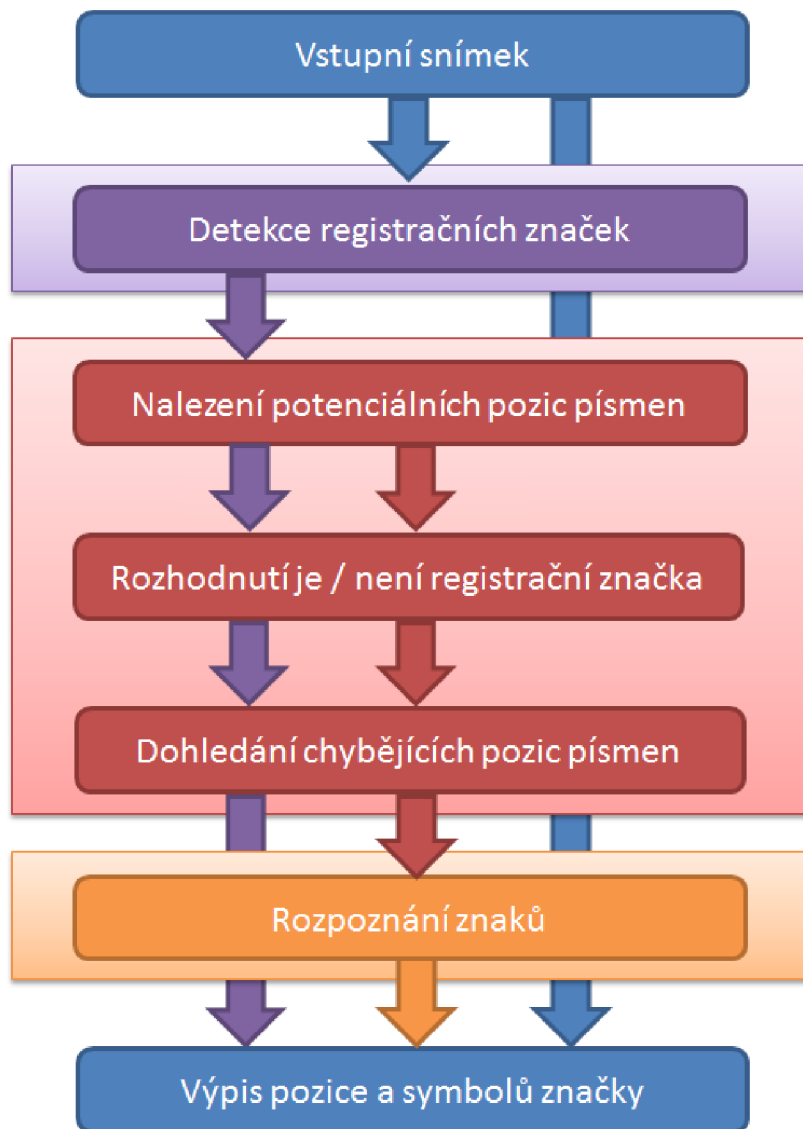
Vstupní snímek

Detekce registračních značek

Nalezení potenciálních pozic písmen

Rozhodnutí je / není registrační značka

Dohledání chybějících pozic písmen

Rozpoznání znaků

Výpis pozice a symbolů značky